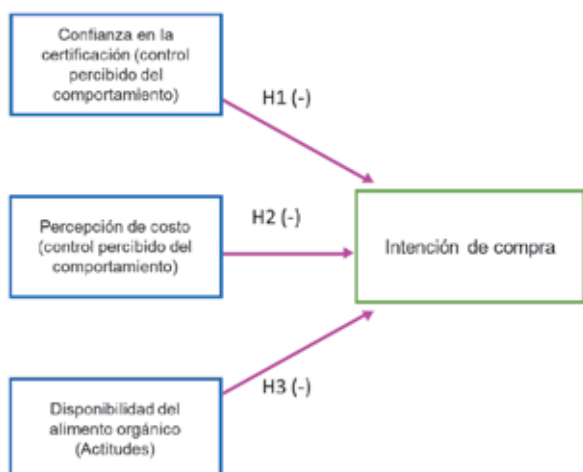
Confianza en la certificación (control percibido del comportamiento)

H1 (-)

Percepción de costo (control percibido del comportamiento)

H2 (-)

Intención de compra

Disponibilidad del alimento orgánico (Actitudes)

H3 (-)